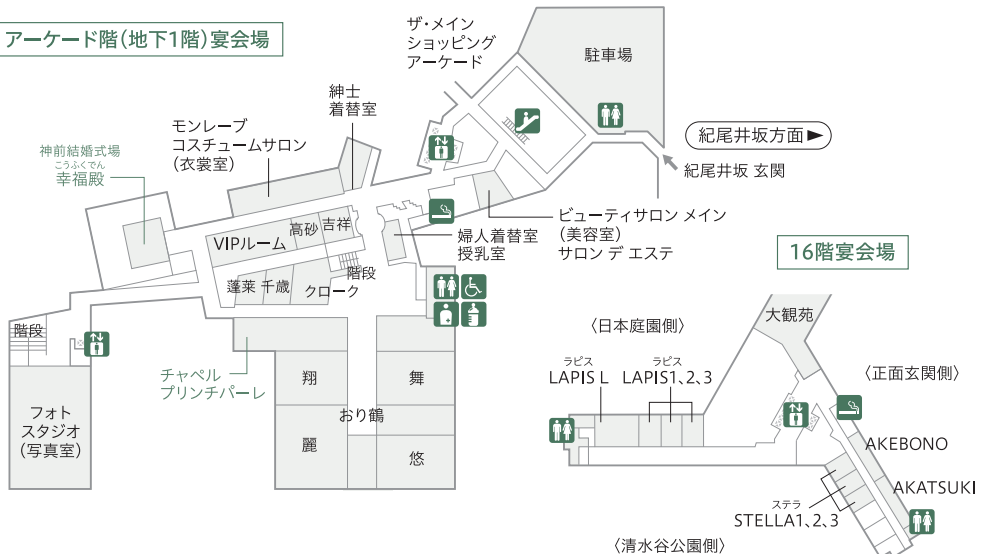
アーケード階(地下1階)宴会場

ザ・メイン
ショッピング
アーケード

駐車場

紀尾井坂方面

紀尾井坂 玄関

紳士
着替室

モンレーブ
コスチュームサロン
(衣裳室)

神前結婚式場
こうふくでん
幸福殿

ビューティサロン メイン
(美容室)
サロン デ エステ

婦人着替室
授乳室

高砂 吉祥
VIPルーム
階段
蓬莱 千歳 クローク

階段

チャペル
プリンチパーレ

翔
舞
おり鶴
麗
悠

フォト
スタジオ
(写真室)

16階宴会場

〈日本庭園側〉

大観苑

ラピス
LAPIS L
ラピス
LAPIS1、2、3

〈正面玄関側〉

AKEBONO

AKATSUKI

ステラ
STELLA1、2、3

〈清水谷公園側〉